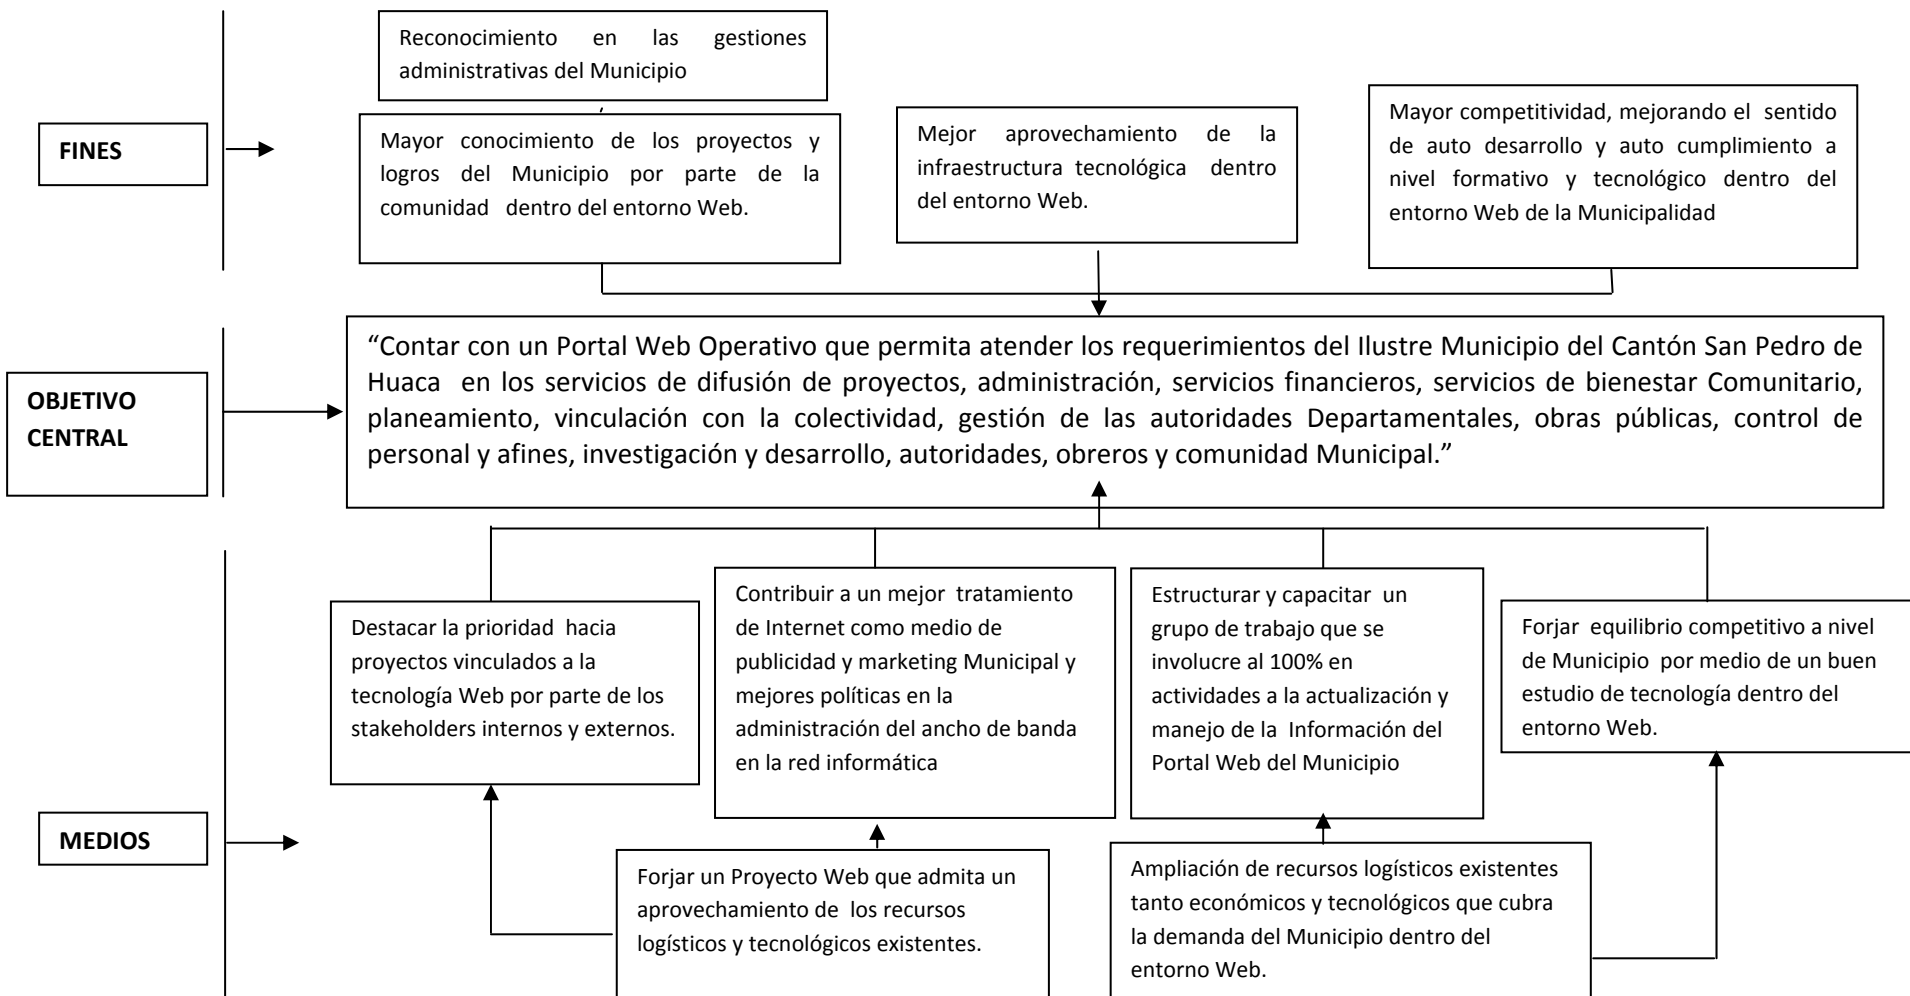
FINES

Reconocimiento en las gestiones administrativas del Municipio

Mayor conocimiento de los proyectos y logros del Municipio por parte de la comunidad dentro del entorno Web.

Mejor aprovechamiento de la infraestructura tecnológica dentro del entorno Web.

Mayor competitividad, mejorando el sentido de auto desarrollo y auto cumplimiento a nivel formativo y tecnológico dentro del entorno Web de la Municipalidad

OBJETIVO CENTRAL

“Contar con un Portal Web Operativo que permita atender los requerimientos del Ilustre Municipio del Cantón San Pedro de Huaca en los servicios de difusión de proyectos, administración, servicios financieros, servicios de bienestar Comunitario, planeamiento, vinculación con la colectividad, gestión de las autoridades Departamentales, obras públicas, control de personal y afines, investigación y desarrollo, autoridades, obreros y comunidad Municipal.”

MEDIOS

Destacar la prioridad hacia proyectos vinculados a la tecnología Web por parte de los stakeholders internos y externos.

Contribuir a un mejor tratamiento de Internet como medio de publicidad y marketing Municipal y mejores políticas en la administración del ancho de banda en la red informática

Estructurar y capacitar un grupo de trabajo que se involucre al 100% en actividades a la actualización y manejo de la Información del Portal Web del Municipio

Forjar equilibrio competitivo a nivel de Municipio por medio de un buen estudio de tecnología dentro del entorno Web.

Forjar un Proyecto Web que admita un aprovechamiento de los recursos logísticos y tecnológicos existentes.

Ampliación de recursos logísticos existentes tanto económicos y tecnológicos que cubra la demanda del Municipio dentro del entorno Web.